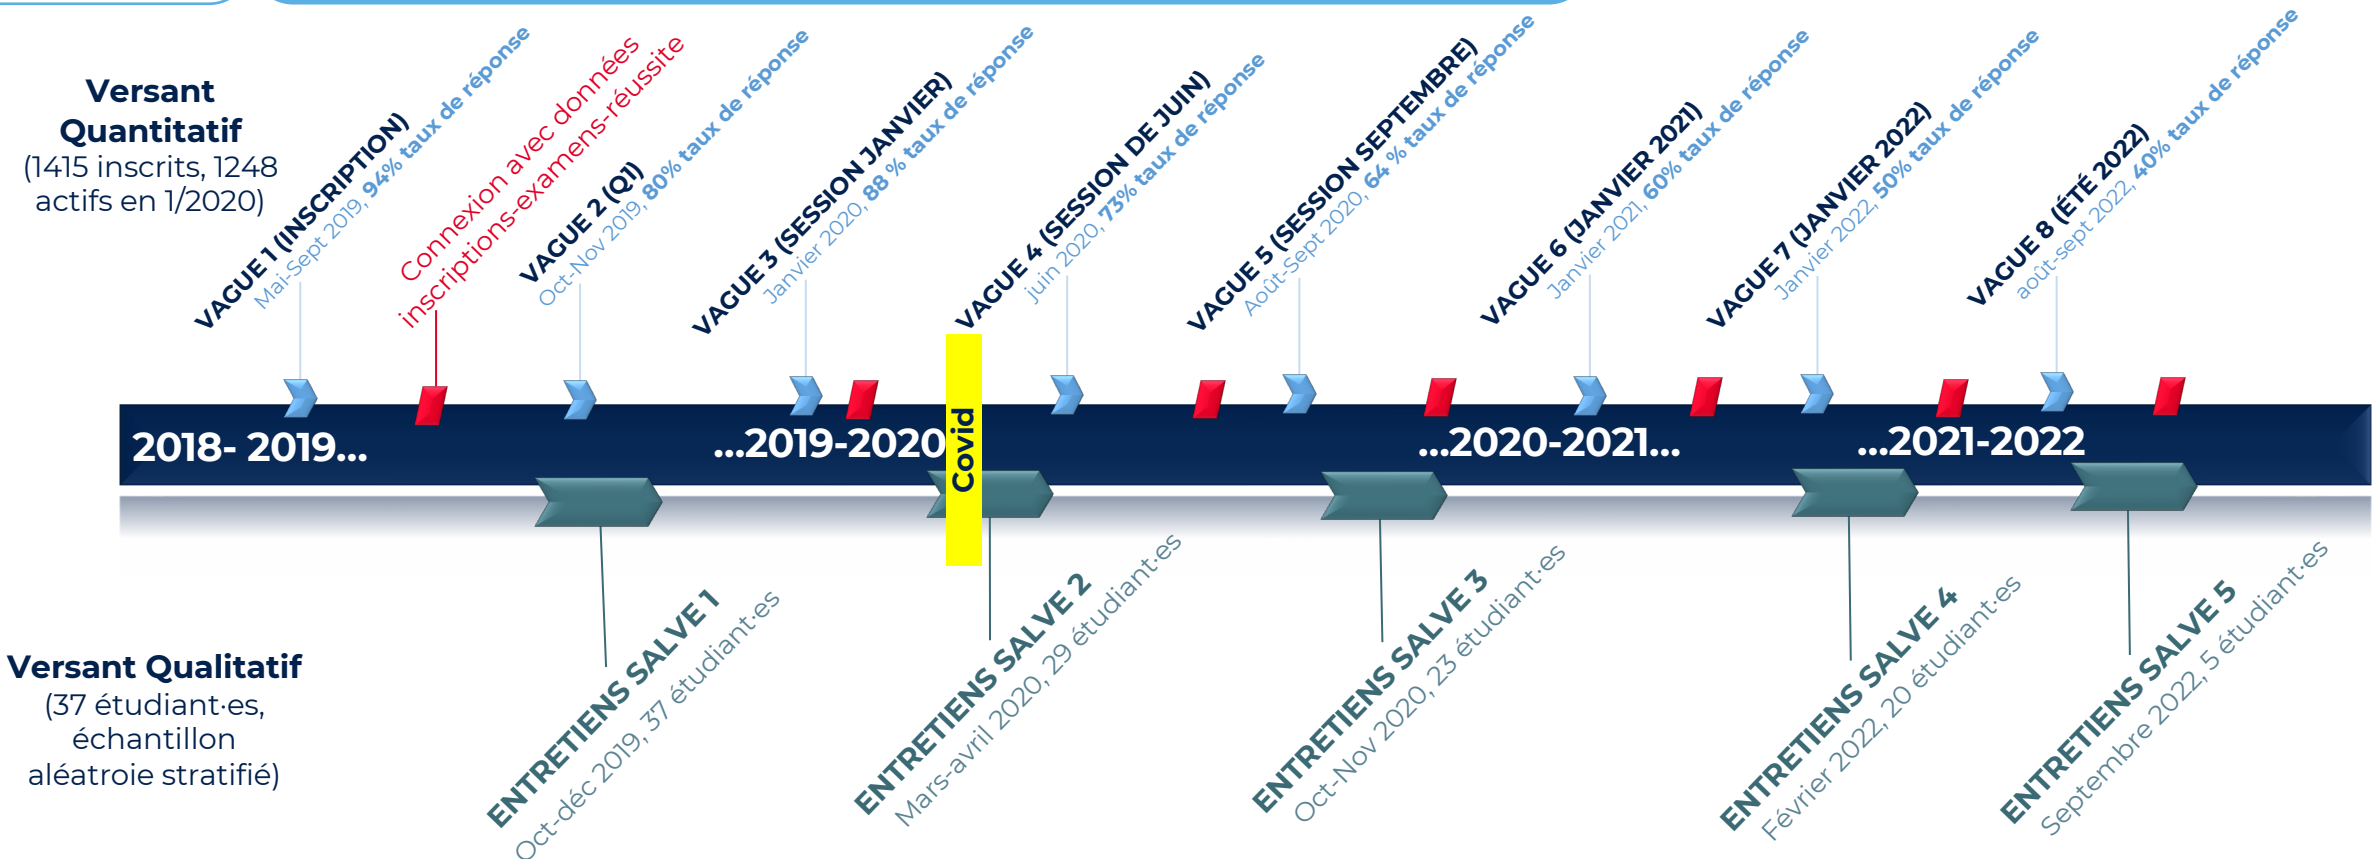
Versant Quantitatif
(1415 inscrits, 1248 actifs en 1/2020)

VAGUE 1 (INSCRIPTION)
Mai-Sept 2019, 94% taux de réponse

Connexion avec données inscriptions-examens-réussite

VAGUE 2 (Q1)
Oct-Nov 2019, 80% taux de réponse

VAGUE 3 (SESSION JANVIER)
Janvier 2020, 88 % taux de réponse

VAGUE 4 (SESSION DE JUIN)
juin 2020, 73% taux de réponse

VAGUE 5 (SESSION SEPTEMBRE)
Août-Sept 2020, 64 % taux de réponse

VAGUE 6 (JANVIER 2021)
Janvier 2021, 60% taux de réponse

VAGUE 7 (JANVIER 2022)
Janvier 2022, 50% taux de réponse

VAGUE 8 (ÉTÉ 2022)
août-sept 2022, 40% taux de réponse

2018- 2019…
…2019-2020
Covid
…2020-2021…
…2021-2022

Versant Qualitatif
(37 étudiant·es, échantillon aléatroie stratifié)

ENTRETIENS SALVE 1
Oct-déc 2019, 37 étudiant·es

ENTRETIENS SALVE 2
Mars-avril 2020, 29 étudiant·es

ENTRETIENS SALVE 3
Oct-Nov 2020, 23 étudiant·es

ENTRETIENS SALVE 4
Février 2022, 20 étudiant·es

ENTRETIENS SALVE 5
Septembre 2022, 5 étudiant·es